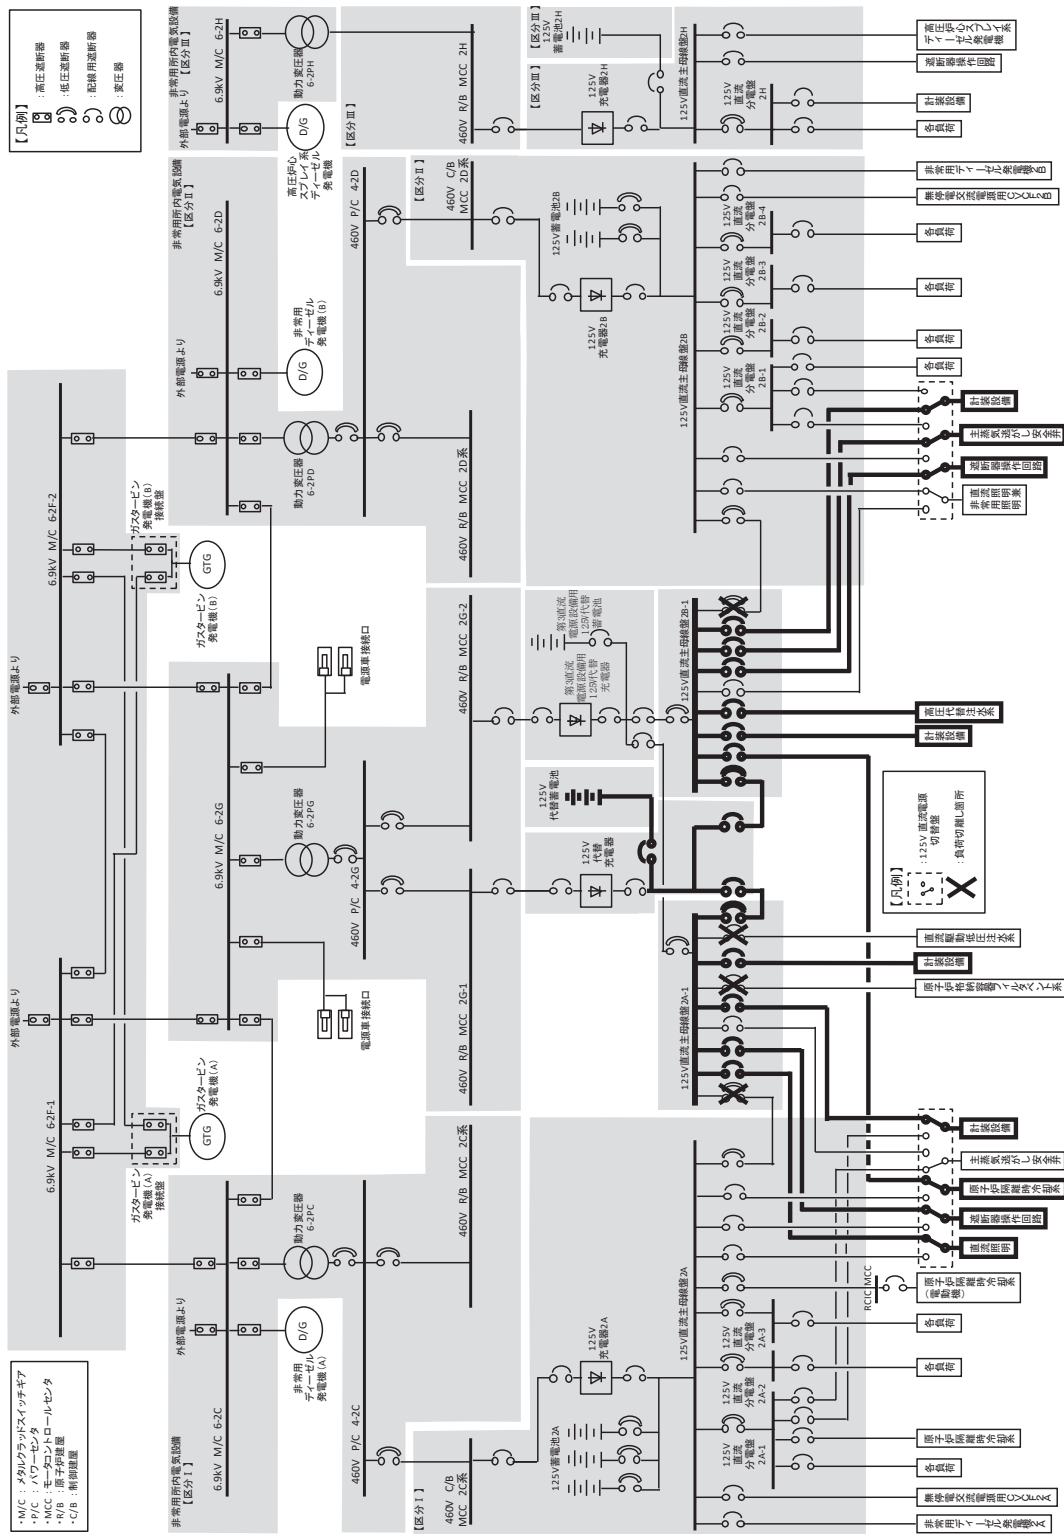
【凡例】
：高圧遮断器
：低圧遮断器
：配線用遮断器
：変圧器

非常用所内電気設備【区分Ⅲ】
6.9kV M/C 6-2H
動力変圧器 6-2PH
外部電源より
D/G
高圧炉心スプレイ系ディーゼル発電機
【区分Ⅲ】
460V R/B MCC 2H
【区分Ⅲ】
125V 蓄電池2H
【区分Ⅲ】
125V 充電器2H
125V直流主母線盤2H
125V 直流分電盤 2H
高圧炉心スプレイ系ディーゼル発電機
遮断器操作回路
計装設備
各負荷

非常用所内電気設備【区分Ⅱ】
6.9kV M/C 6-2D
外部電源より
D/G
非常用ディーゼル発電機(B)
動力変圧器 6-2PD
460V P/C 4-2D
460V R/B MCC 2D系
【区分Ⅱ】
460V C/B MCC 2D系
125V蓄電池2B
125V 充電器2B
125V直流主母線盤2B
125V 直流分電盤 2B-4
125V 直流分電盤 2B-3
125V 直流分電盤 2B-2
125V 直流分電盤 2B-1
非常用ディーゼル発電機(B)
無停電交流電源用CVCF(2B)
各負荷
各負荷
各負荷
各負荷
計装設備
主蒸気逃がし安全弁
遮断器操作回路
非常用直流照明

外部電源より
6.9kV M/C 6-2F-2
ガスタービン発電機(B)接続盤
GTG
ガスタービン発電機(B)
電源車接続口
460V R/B MCC 2G-2
第3直流電源設備用125V代替蓄電池
第3直流電源設備用125V代替充電器
125V直流主母線盤2B-1
高圧代替注水系
計装設備
動力変圧器 6-2PG
6.9kV M/C 6-2G
460V P/C 4-2G
125V 代替蓄電池
125V 代替充電器
【凡例】
：125V 直流電源切替盤
：負荷切離し箇所
直流駆動低圧注水系
計装設備
原子炉格納容器ベント系
125V直流主母線盤2A-1
電源車接続口
460V R/B MCC 2G-1
外部電源より

6.9kV M/C 6-2F-1
ガスタービン発電機(A)接続盤
GTG
ガスタービン発電機(A)
460V R/B MCC 2C系
計装設備
主蒸気逃がし安全弁
原子炉隔離時冷却系
遮断器操作回路
直流照明
RCIC MCC
原子炉隔離時冷却系(電動機)

非常用所内電気設備【区分Ⅰ】
6.9kV M/C 6-2C
外部電源より
D/G
非常用ディーゼル発電機(A)
動力変圧器 6-2PC
460V P/C 4-2C
【区分Ⅰ】
460V C/B MCC 2C系
125V蓄電池2A
125V 充電器2A
125V直流主母線盤2A
125V 直流分電盤 2A-3
125V 直流分電盤 2A-2
125V 直流分電盤 2A-1
各負荷
各負荷
原子炉隔離時冷却系
各負荷
無停電交流電源用CVCF(2A)
非常用ディーゼル発電機(A)

・M/C ：メタルクラッドスイッチギア
・P/C ：パワーセンタ
・MCC ：モータコントロールセンタ
・R/B ：原子炉建屋
・C/B ：制御建屋